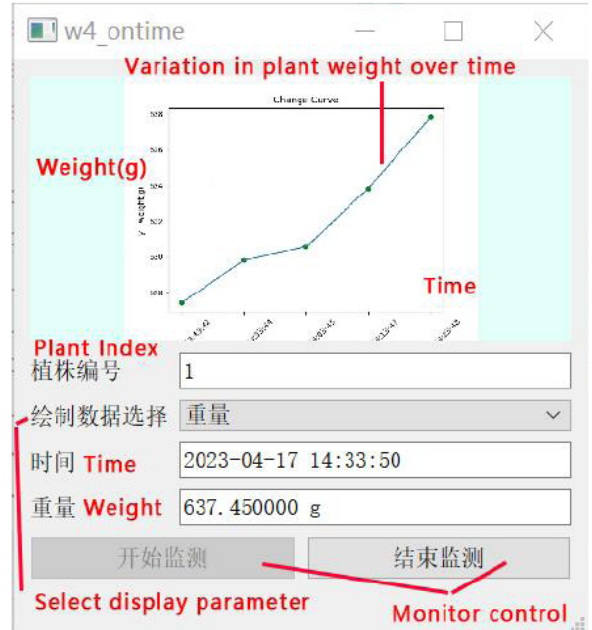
w4_ontime

Variation in plant weight over time

Change Curve

Weight(g)

Y weight

Time

Plant Index

植株编号 1

绘制数据选择 重量

时间 Time 2023-04-17 14:33:50

重量 Weight 637.450000 g

开始监测

结束监测

Select display parameter

Monitor control